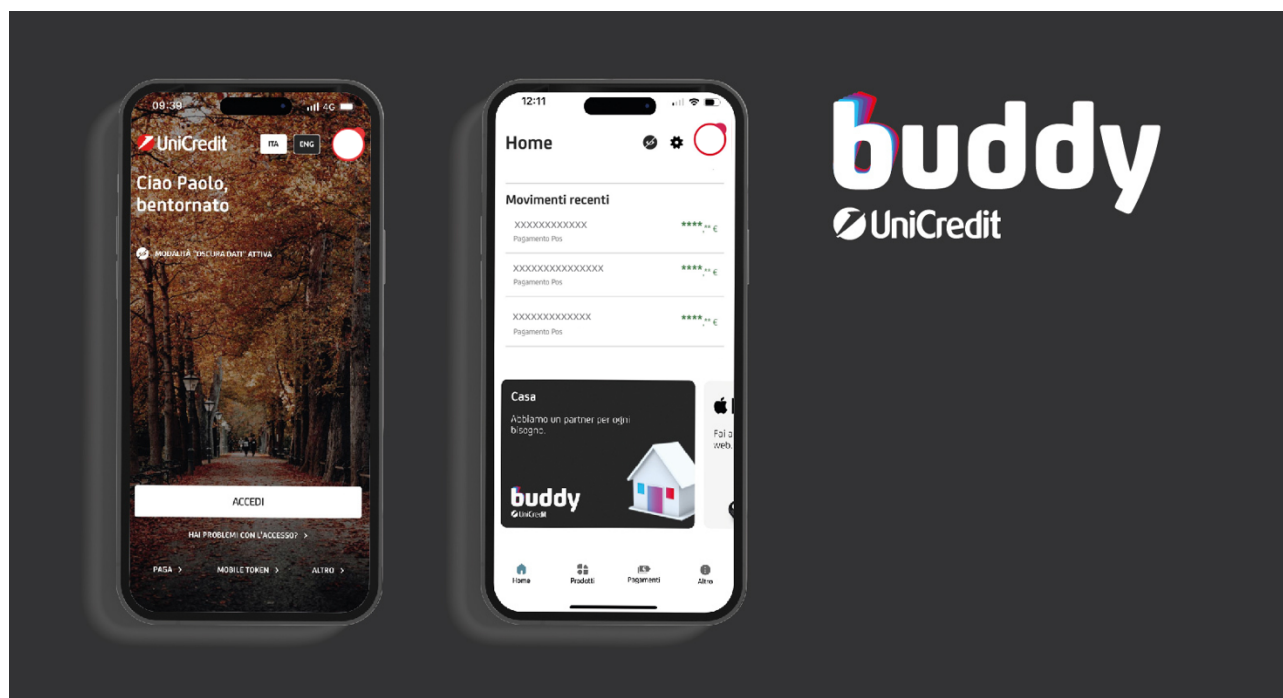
09:39
4G

UniCredit
ITA ENG

Ciao Paolo, bentornato

MODALITÀ "OSCURA DATI" ATTIVA

ACCEDI

HAI PROBLEMI CON L'ACCESSO? >

PAGA > MOBILE TOKEN > ALTRO >

12:11

Home

Movimenti recenti

XXXXXXXXXXXX
Pagamento Pos
****,** €

XXXXXXXXXXXXXXX
Pagamento Pos
****,** €

XXXXXXXXXXXXX
Pagamento Pos
****,** €

Casa
Abbiamo un partner per ogni bisogno.

buddy
UniCredit

Fai p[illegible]
web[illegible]

Home Prodotti Pagamenti Altro

buddy
UniCredit